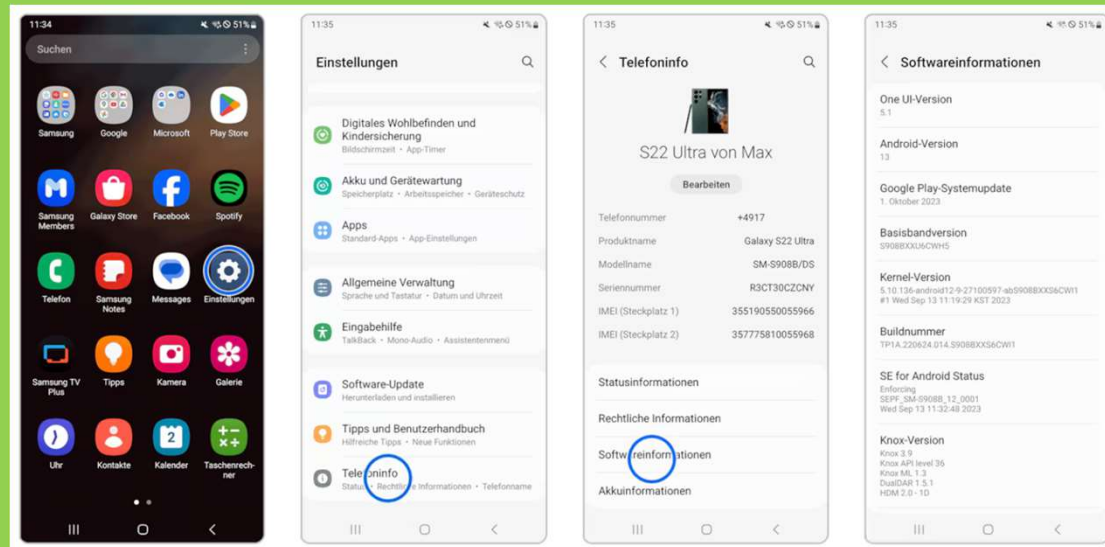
11:34 51%

Suchen

Samsung
Google
Microsoft
Play Store
Samsung Members
Galaxy Store
Facebook
Spotify
Telefon
Samsung Notes
Messages
Einstellungen
Samsung TV Plus
Tipps
Kamera
Galerie
Uhr
Kontakte
Kalender
Taschenrechner

11:35 51%

Einstellungen

Digitales Wohlbefinden und Kindersicherung
Bildschirmzeit • App-Timer

Akku und Gerätewartung
Speicherplatz • Arbeitsspeicher • Geräteschutz

Apps
Standard-Apps • App-Einstellungen

Allgemeine Verwaltung
Sprache und Tastatur • Datum und Uhrzeit

Eingabehilfe
TalkBack • Mono-Audio • Assistentenmenü

Software-Update
Herunterladen und installieren

Tipps und Benutzerhandbuch
Hilfreiche Tipps • Neue Funktionen

Telefoninfo
Status • Rechtliche Informationen • Telefonname

11:35 51%

Telefoninfo

S22 Ultra von Max

Bearbeiten

| Telefonnummer | +4917 |
|---|---|
| Produktname | Galaxy S22 Ultra |
| Modellname | SM-S908B/DS |
| Seriennummer | R3CT30CZCNY |
| IMEI (Steckplatz 1) | 355190550055966 |
| IMEI (Steckplatz 2) | 357775810055968 |

Statusinformationen

Rechtliche Informationen

Softwareinformationen

Akkuinformationen

11:35 51%

Softwareinformationen

One UI-Version
5.1

Android-Version
13

Google Play-Systemupdate
1. Oktober 2023

Basisbandversion
S908BXXU6CWH5

Kernel-Version
5.10.136-android12-9-27100597-abS908BXXS6CWI1
#1 Wed Sep 13 11:19:29 KST 2023

Buildnummer
TP1A.220624.014.S908BXXS6CWI1

SE for Android Status
Enforcing
SEPF_SM-S908B_12_0001
Wed Sep 13 11:32:48 2023

Knox-Version
Knox 3.9
Knox API level 36
Knox ML 1.3
DualDAR 1.5.1
HDM 2.0 - 1D